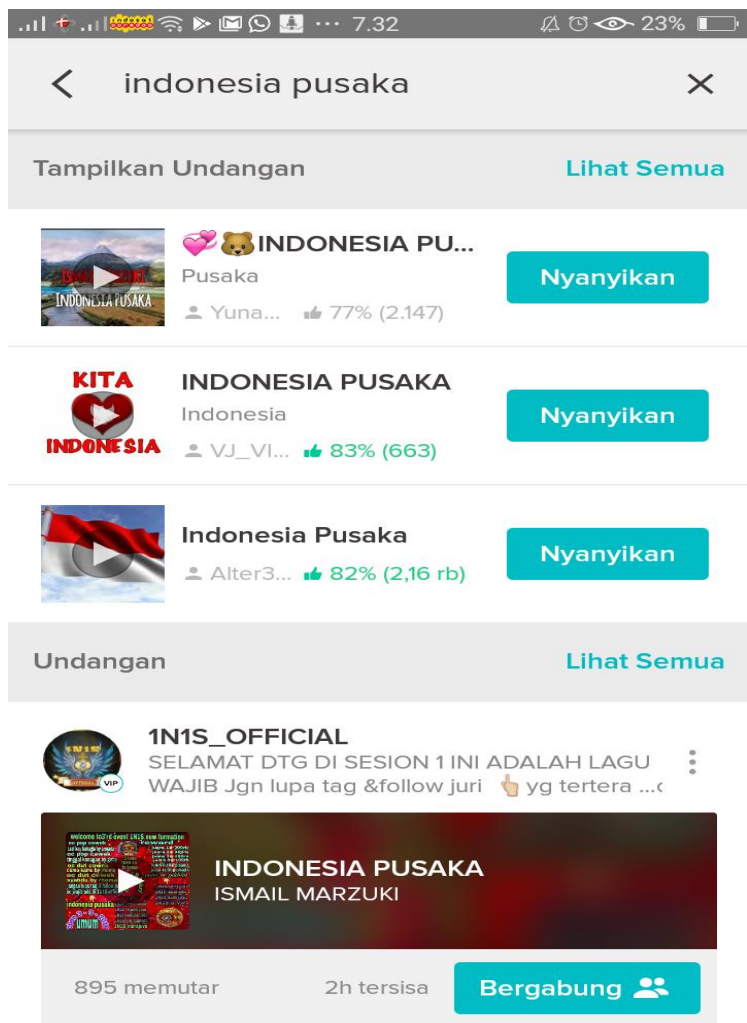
7.32 23%

< indonesia pusaka ×

Tampilkan Undangan Lihat Semua

INDONESIA PUSAKA

💞🐻INDONESIA PU...
Pusaka
Yuna... 77% (2.147)
Nyanyikan

KITA INDONESIA

INDONESIA PUSAKA
Indonesia
VJ_VI... 83% (663)
Nyanyikan

Indonesia Pusaka
Alter3... 82% (2,16 rb)
Nyanyikan

Undangan Lihat Semua

VIP

1N1S_OFFICIAL
SELAMAT DTG DI SESION 1 INI ADALAH LAGU WAJIB Jgn lupa tag &follow juri 👆 yg tertera ...

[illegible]

INDONESIA PUSAKA
ISMAIL MARZUKI

895 memutar 2h tersisa Bergabung